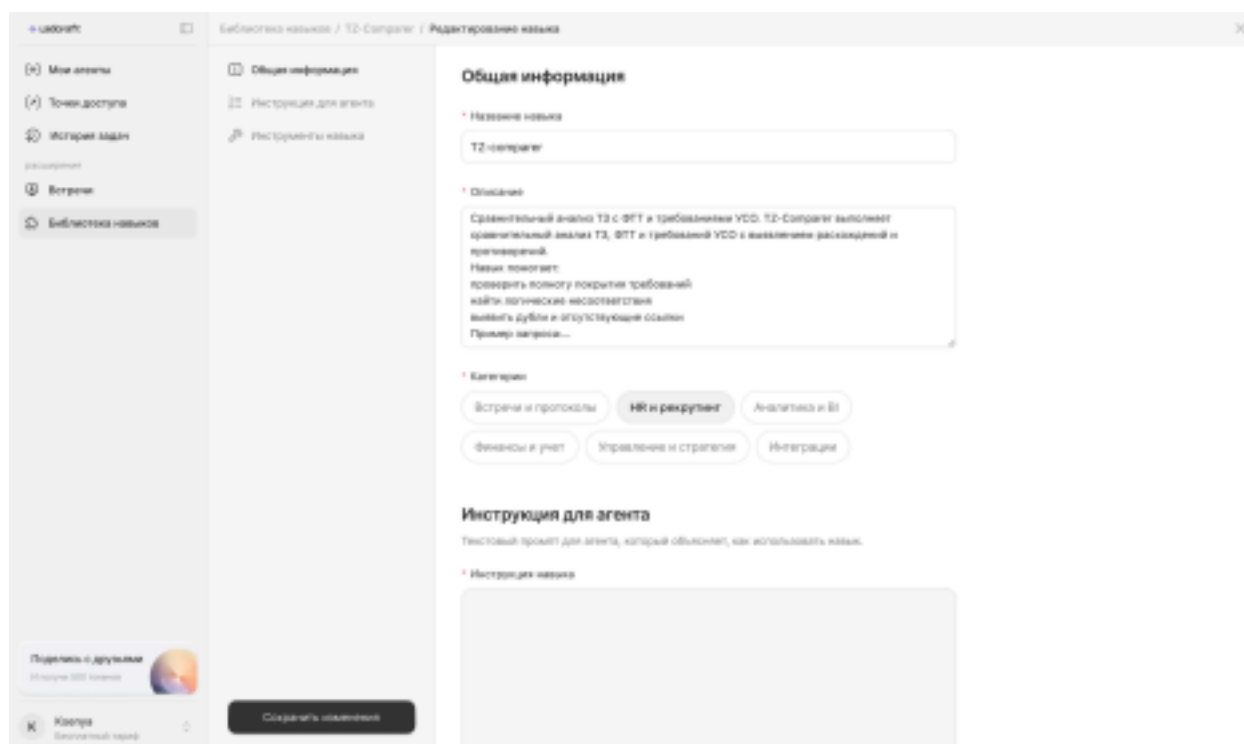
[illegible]

Мои агенты
Точки доступа
История задач
расширения
Встречи
Библиотека навыков

Поделись с друзьями
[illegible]

К Ксения
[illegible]

Библиотека навыков / TZ-Comparer / Редактирование навыка

Общая информация
Инструкции для агента
Инструменты навыка

Сохранить изменения

Общая информация

* Название навыка
TZ-comparer

* Описание
Сравнительный анализ ТЗ с ФТТ и требованиями VCO. TZ-Comparer выполняет сравнительный анализ ТЗ, ФТТ и требований VCO с выявлением расхождений и противоречий.
Навык помогает:
проверить полноту покрытия требований
найти логические несоответствия
выявить дубли и отсутствующие ссылки
Пример запроса:...

* Категории
Встречи и протоколы
HR и рекрутинг
Аналитика и BI
Финансы и учет
Управление и стратегия
Интеграции

Инструкция для агента
Текстовый промпт для агента, который объясняет, как использовать навык.

* Инструкция навыка